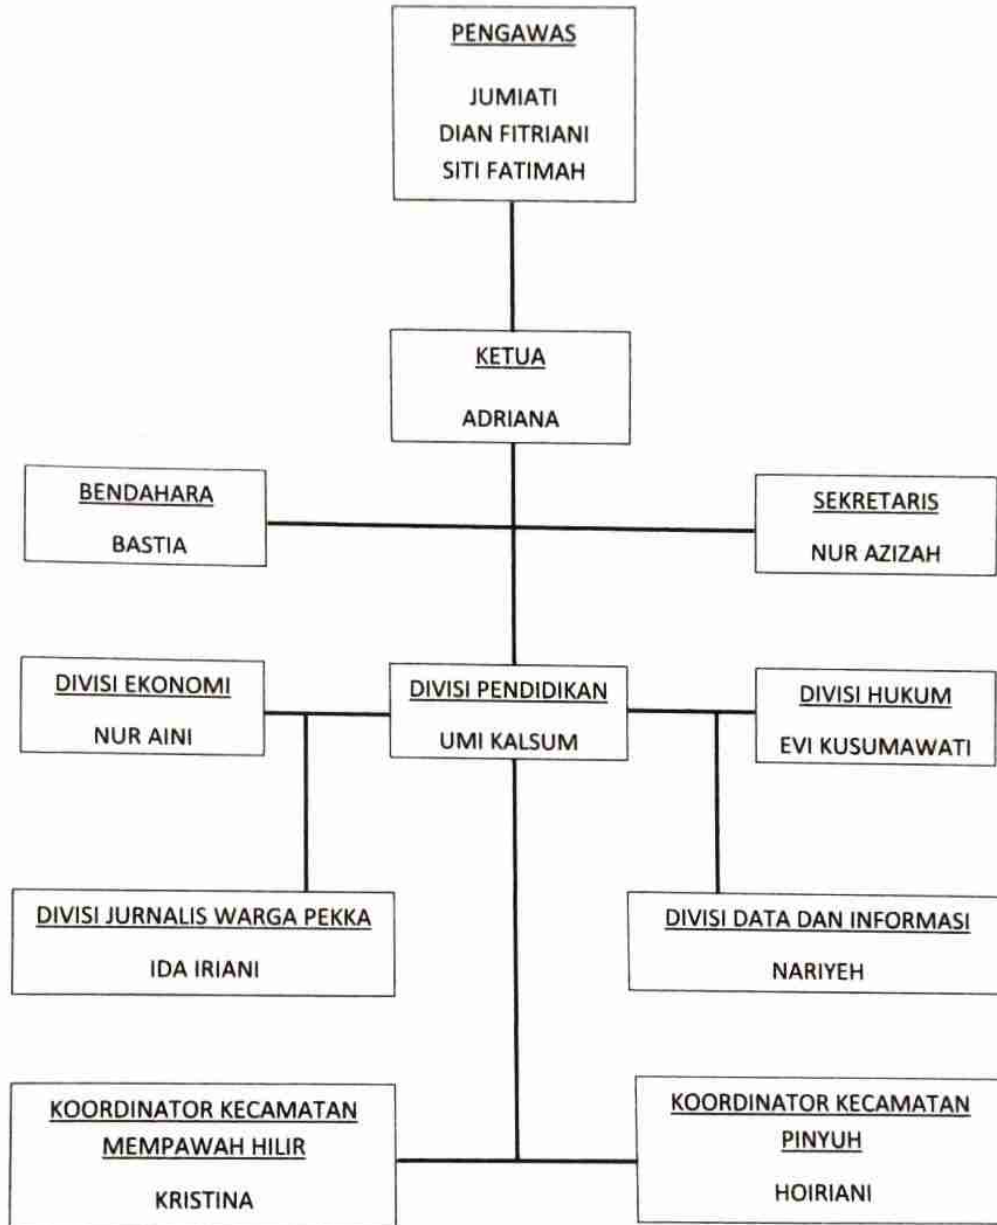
PENGAWAS

JUMIATI
DIAN FITRIANI
SITI FATIMAH

KETUA

ADRIANA

BENDAHARA

BASTIA

SEKRETARIS

NUR AZIZAH

DIVISI EKONOMI

NUR AINI

DIVISI PENDIDIKAN

UMI KALSUM

DIVISI HUKUM

EVI KUSUMAWATI

DIVISI JURNALIS WARGA PEKKA

IDA IRIANI

DIVISI DATA DAN INFORMASI

NARIYEH

KOORDINATOR KECAMATAN MEMPAWAH HILIR

KRISTINA

KOORDINATOR KECAMATAN PINYUH

HOIRIANI